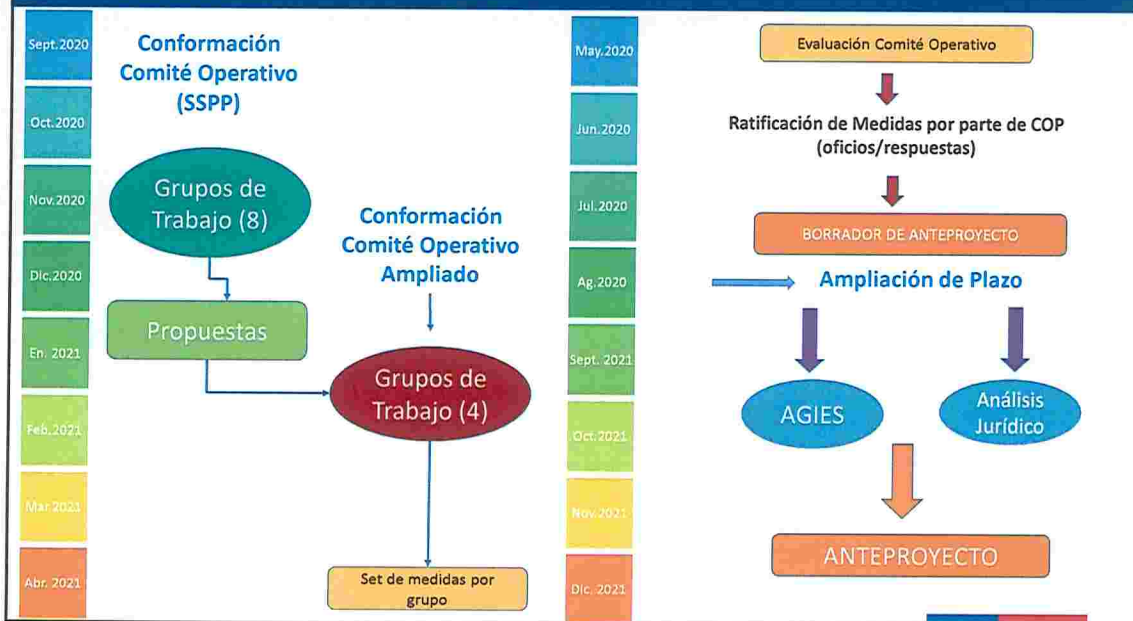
Sept.2020

Oct.2020

Nov.2020

Dic.2020

En. 2021

Feb.2021

Mar.2021

Abr. 2021

Conformación Comité Operativo (SSPP)

Grupos de Trabajo (8)

Propuestas

Conformación Comité Operativo Ampliado

Grupos de Trabajo (4)

Set de medidas por grupo

May.2020

Jun.2020

Jul.2020

Ag.2020

Sept. 2021

Oct.2021

Nov.2021

Dic. 2021

Evaluación Comité Operativo

Ratificación de Medidas por parte de COP (oficios/respuestas)

BORRADOR DE ANTEPROYECTO

Ampliación de Plazo

AGIES

Análisis Jurídico

ANTEPROYECTO